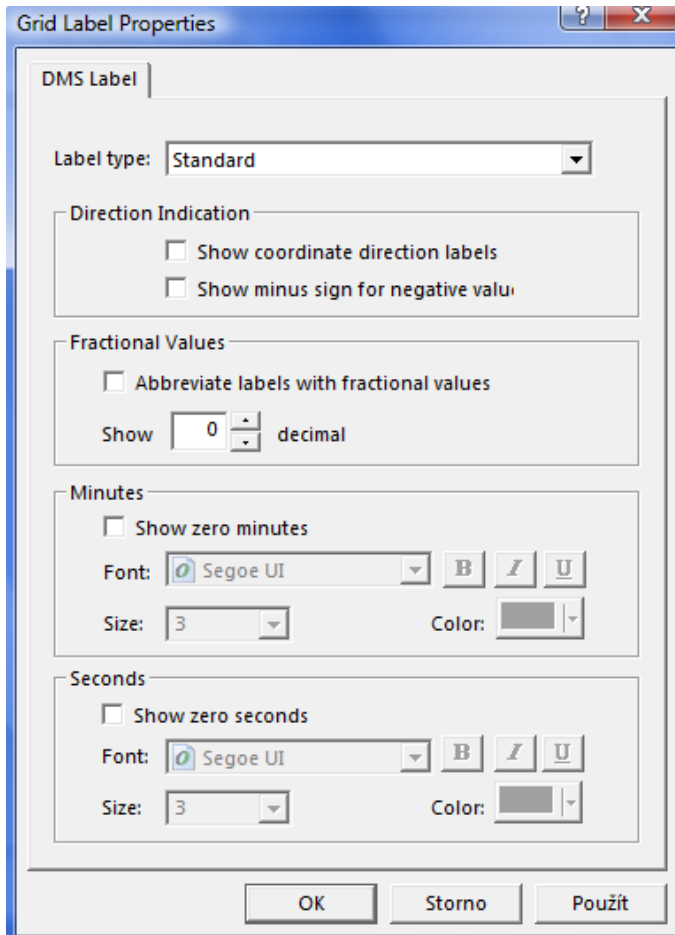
Grid Label Properties

?

X

DMS Label

Label type: Standard

Direction Indication

Show coordinate direction labels

Show minus sign for negative valu

Fractional Values

Abbreviate labels with fractional values

Show 0 decimal

Minutes

Show zero minutes

Font: Segoe UI

B I U

Size: 3

Color:

Seconds

Show zero seconds

Font: Segoe UI

B I U

Size: 3

Color:

OK

Storno

Použít